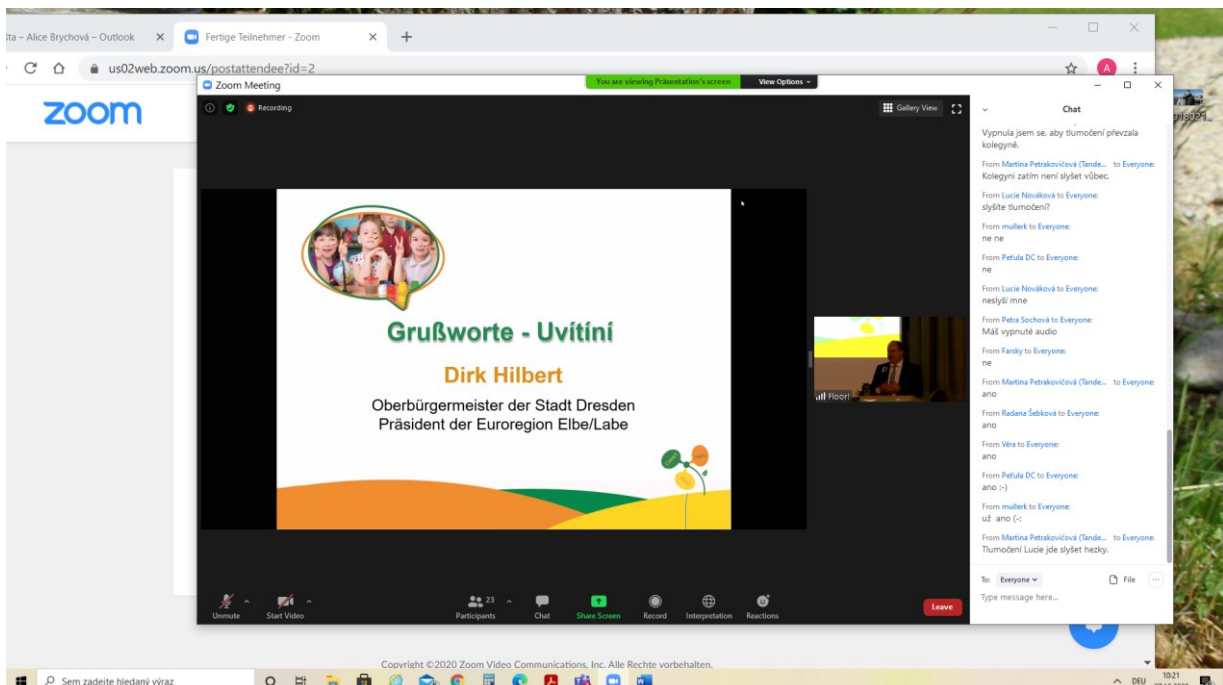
ta – Alice Brychová – Outlook ×
Fertige Teilnehmer - Zoom ×
+
us02web.zoom.us/postattendee?id=2
zoom
Zoom Meeting
You are viewing Präsentation's screen
View Options
Recording
Gallery View

Grußworte - Uvítíní

Dirk Hilbert

Oberbürgermeister der Stadt Dresden
Präsident der Euroregion Elbe/Labe

Floor!

Chat

Vypnula jsem se, aby tlumočení převzala kolegyně.

From Martina Petrakovičová (Tande... to Everyone:
Kolegyni zatím není slyšet vůbec.

From Lucie Nováková to Everyone:
slyšíte tlumočení?

From mullerk to Everyone:
ne ne

From Peťula DC to Everyone:
ne

From Lucie Nováková to Everyone:
neslyší mne

From Petra Sochová to Everyone:
Máš vypnuté audio

From Farsky to Everyone:
ne

From Martina Petrakovičová (Tande... to Everyone:
ano

From Radana Šebková to Everyone:
ano

From Věra to Everyone:
ano

From Peťula DC to Everyone:
ano :-)

From mullerk to Everyone:
už ano (-:

From Martina Petrakovičová (Tande... to Everyone:
Tlumočení Lucie jde slyšet hezky.

To: Everyone
File
Type message here...

Unmute
Start Video
23
Participants
Chat
Share Screen
Record
Interpretation
Reactions
Leave

Copyright ©2020 Zoom Video Communications, Inc. Alle Rechte vorbehalten.
Sem zadejte hledaný výraz
DEU
10:21